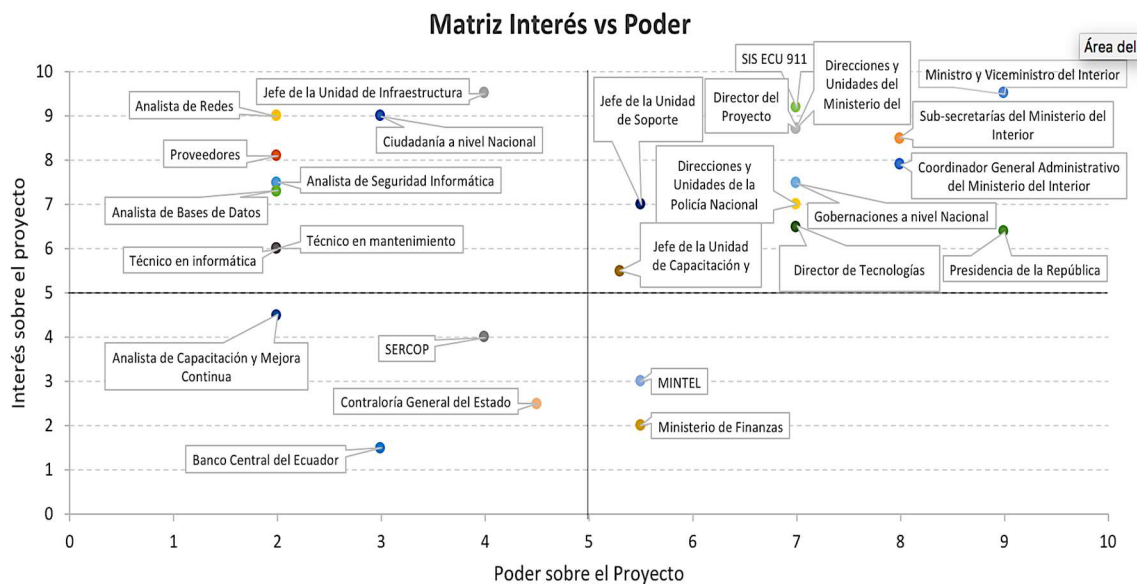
Matriz Interés vs Poder

Área del

10
9
8
7
6
5
4
3
2
1
0

Interés sobre el proyecto

Jefe de la Unidad de Infraestructura
Analista de Redes
Ciudadanía a nivel Nacional
Proveedores
Analista de Seguridad Informática
Analista de Bases de Datos
Técnico en mantenimiento
Técnico en informática
Analista de Capacitación y Mejora Continua
SERCOP
Contraloría General del Estado
Banco Central del Ecuador

SIS ECU 911
Direcciones y Unidades del Ministerio del
Ministro y Viceministro del Interior
Director del Proyecto
Jefe de la Unidad de Soporte
Sub-secretarías del Ministerio del Interior
Coordinador General Administrativo del Ministerio del Interior
Direcciones y Unidades de la Policía Nacional
Gobernaciones a nivel Nacional
Jefe de la Unidad de Capacitación y
Director de Tecnologías
Presidencia de la República
MINTEL
Ministerio de Finanzas

0 1 2 3 4 5 6 7 8 9 10

Poder sobre el Proyecto